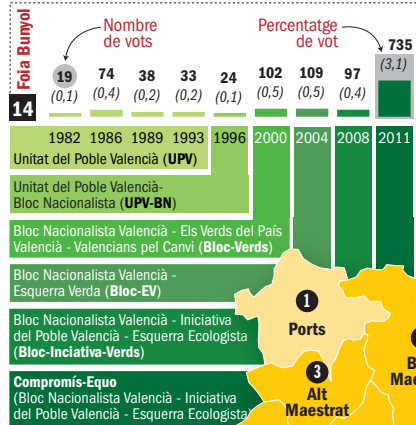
Foia Bunyol

14

Nombre de vots

Percentatge de vot

| 19 | 74 | 38 | 33 | 24 | 102 | 109 | 97 | 735 |
|---|---|---|---|---|---|---|---|---|
| (0,1) | (0,4) | (0,2) | (0,2) | (0,1) | (0,5) | (0,5) | (0,4) | (3,1) |
| 1982 | 1986 | 1989 | 1993 | 1996 | 2000 | 2004 | 2008 | 2011 |

Unitat del Poble Valencià (UPV)

Unitat del Poble Valencià-Bloc Nacionalista (UPV-BN)

Bloc Nacionalista Valencià - Els Verds del País Valencià - Valencians pel Canvi (Bloc-Verds)

Bloc Nacionalista Valencià - Esquerra Verda (Bloc-EV)

Bloc Nacionalista Valencià - Iniciativa del Poble Valencià - Esquerra Ecologista (Bloc-Inciativa-Verds)

Compromís-Equo
(Bloc Nacionalista Valencià - Iniciativa del Poble Valencià - Esquerra Ecologista

1 Ports

3 Alt Maestrat

B
Mae